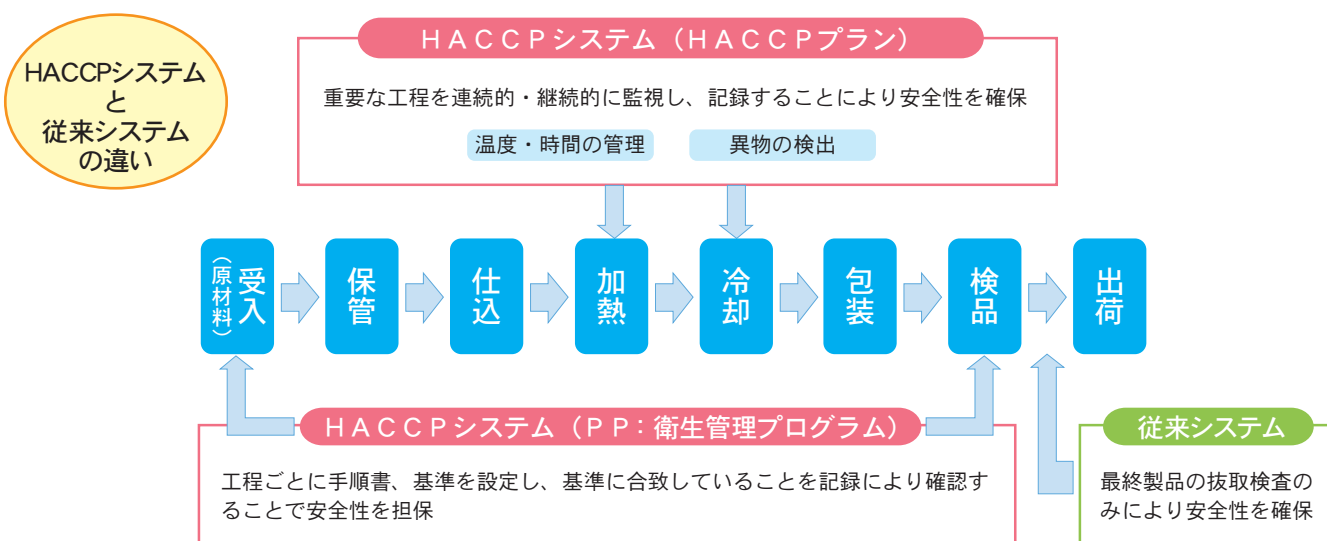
HACCPシステム
と
従来システム
の違い

HACCPシステム（HACCPプラン）

重要な工程を連続的・継続的に監視し、記録することにより安全性を確保

温度・時間の管理

異物の検出

受入（原材料）

保管

仕込

加熱

冷却

包装

検品

出荷

HACCPシステム（PP：衛生管理プログラム）

工程ごとに手順書、基準を設定し、基準に合致していることを記録により確認することで安全性を担保

従来システム

最終製品の抜取検査のみにより安全性を確保